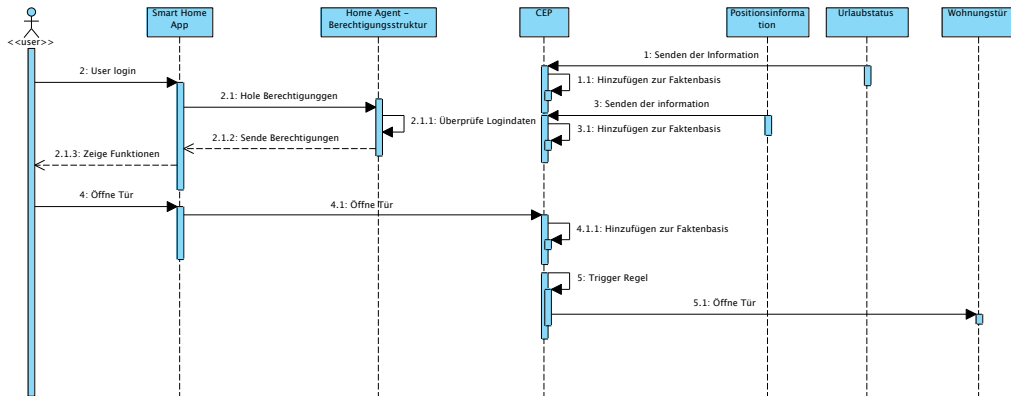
<<user>>

Smart Home App

Home Agent – Berechtigungsstruktur

CEP

Positionsinformation

Urlaubstatus

Wohnungstür

1: Senden der Information

1.1: Hinzufügen zur Faktenbasis

2: User login

2.1: Hole Berechtigunggen

3: Senden der information

2.1.1: Überprüfe Logindaten

3.1: Hinzufügen zur Faktenbasis

2.1.2: Sende Berechtigungen

2.1.3: Zeige Funktionen

4: Öffne Tür

4.1: Öffne Tür

4.1.1: Hinzufügen zur Faktenbasis

5: Trigger Regel

5.1: Öffne Tür